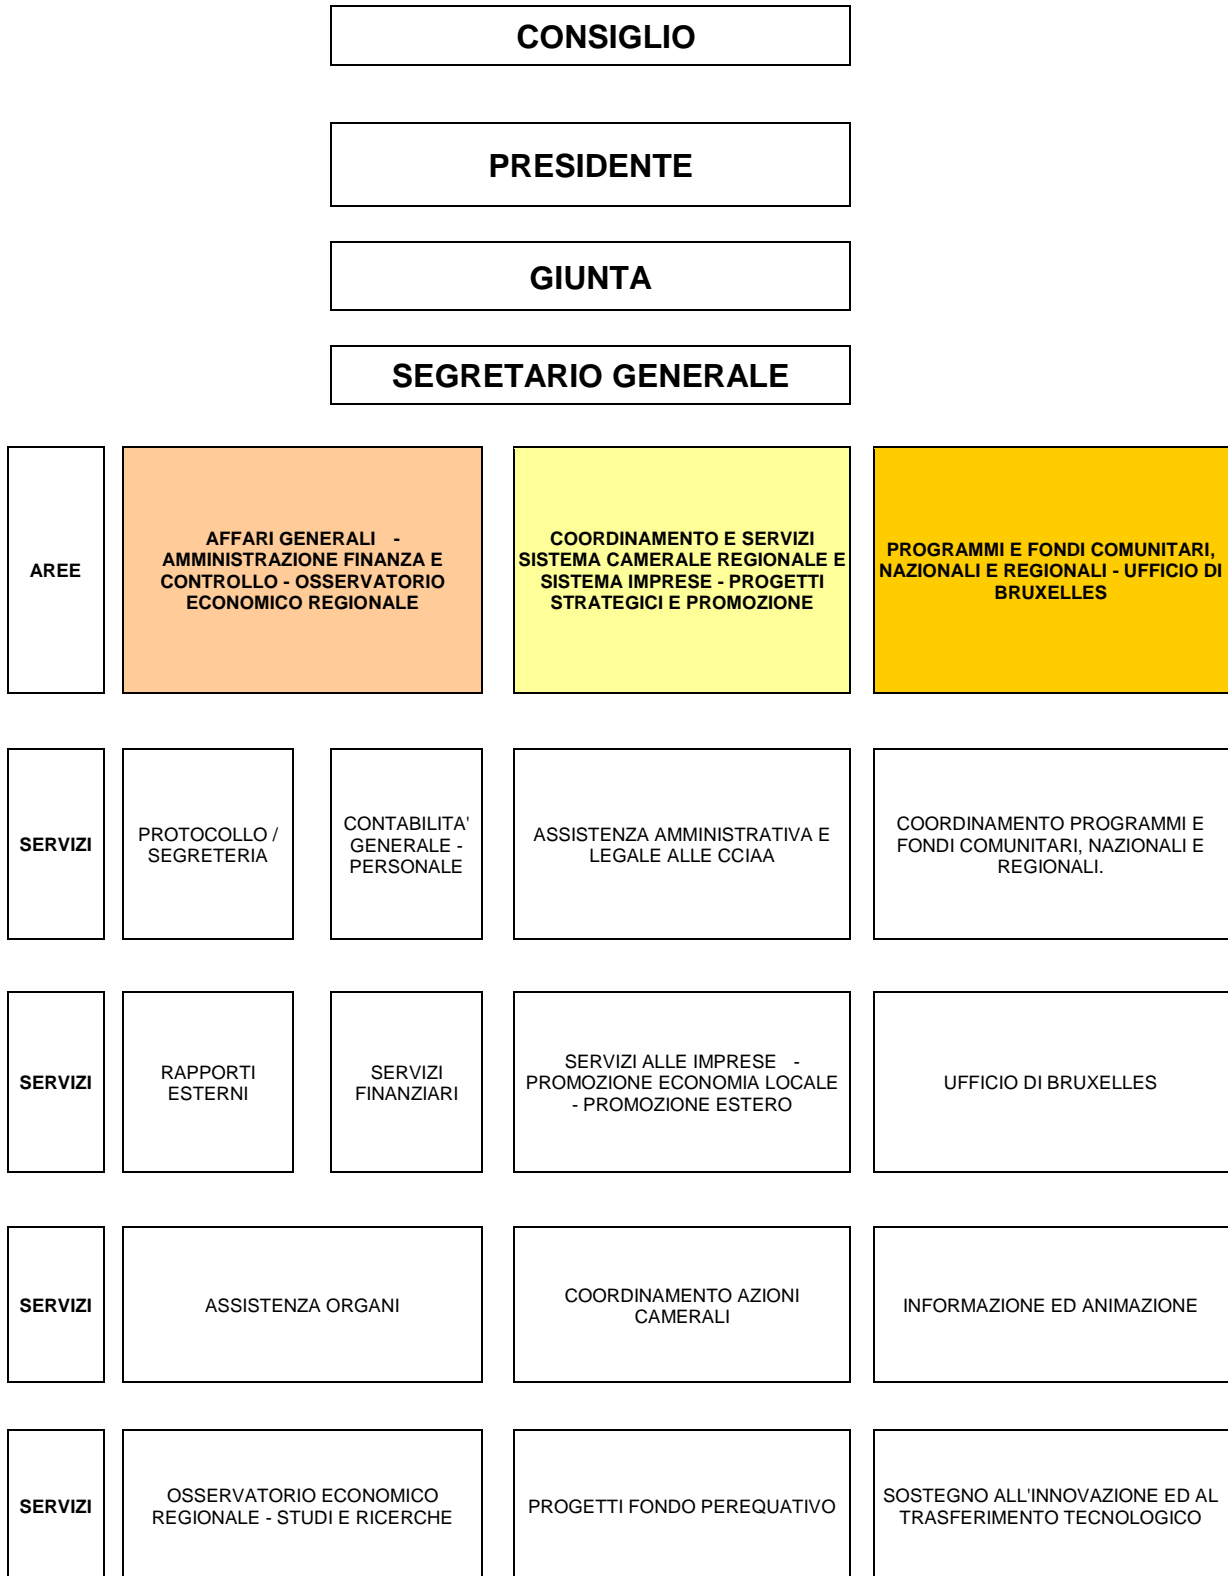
CONSIGLIO

PRESIDENTE

GIUNTA

SEGRETARIO GENERALE

| AREE | AFFARI GENERALI - AMMINISTRAZIONE FINANZA E CONTROLLO - OSSERVATORIO ECONOMICO REGIONALE | | COORDINAMENTO E SERVIZI SISTEMA CAMERALE REGIONALE E SISTEMA IMPRESE - PROGETTI STRATEGICI E PROMOZIONE | PROGRAMMI E FONDI COMUNITARI, NAZIONALI E REGIONALI - UFFICIO DI BRUXELLES |
|---|---|---|---|---|
| SERVIZI | PROTOCOLLO / SEGRETERIA | CONTABILITA' GENERALE - PERSONALE | ASSISTENZA AMMINISTRATIVA E LEGALE ALLE CCIAA | COORDINAMENTO PROGRAMMI E FONDI COMUNITARI, NAZIONALI E REGIONALI. |
| SERVIZI | RAPPORTI ESTERNI | SERVIZI FINANZIARI | SERVIZI ALLE IMPRESE - PROMOZIONE ECONOMIA LOCALE - PROMOZIONE ESTERO | UFFICIO DI BRUXELLES |
| SERVIZI | ASSISTENZA ORGANI | | COORDINAMENTO AZIONI CAMERALI | INFORMAZIONE ED ANIMAZIONE |
| SERVIZI | OSSERVATORIO ECONOMICO REGIONALE - STUDI E RICERCHE | | PROGETTI FONDO PEREQUATIVO | SOSTEGNO ALL'INNOVAZIONE ED AL TRASFERIMENTO TECNOLOGICO |